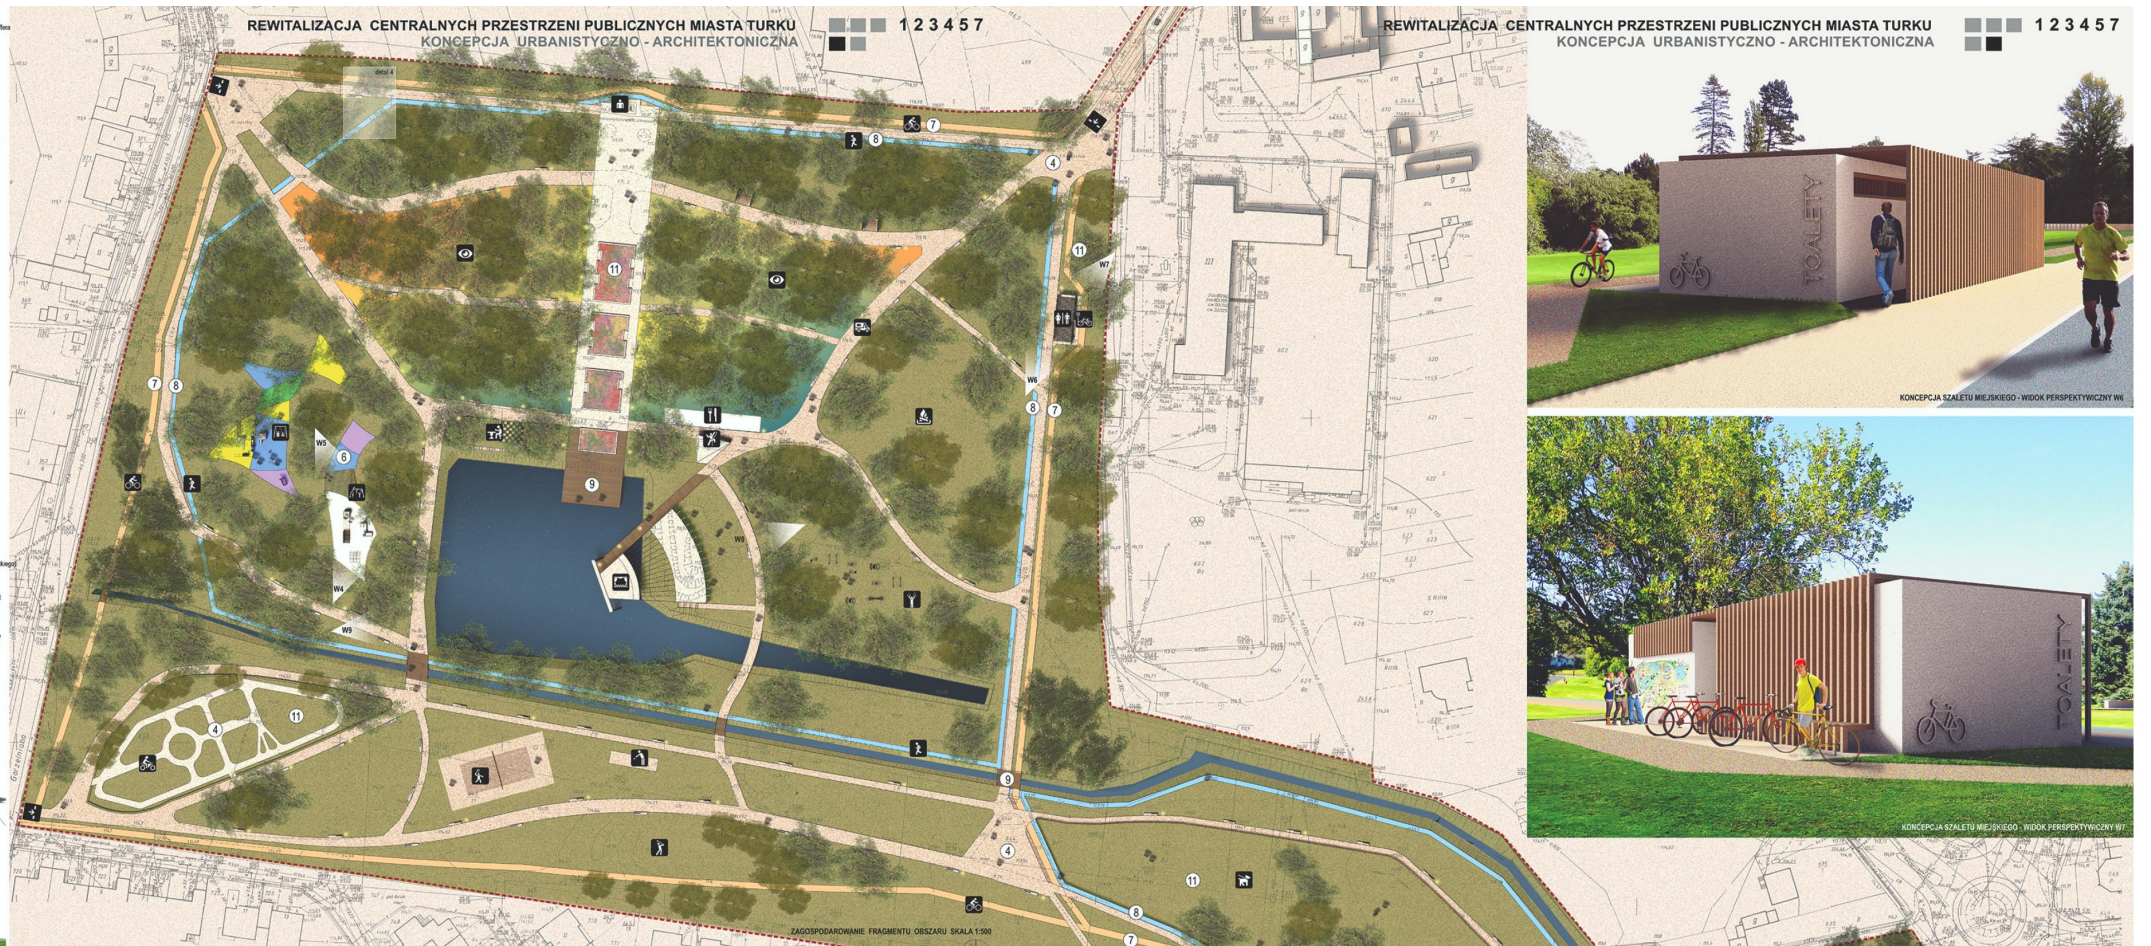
REWITALIZACJA CENTRALNYCH PRZESTRZENI PUBLICZNYCH MIASTA TURKU
KONCEPCJA URBANISTYCZNO - ARCHITEKTONICZNA
1 2 3 4 5 7

REWITALIZACJA CENTRALNYCH PRZESTRZENI PUBLICZNYCH MIASTA TURKU
KONCEPCJA URBANISTYCZNO - ARCHITEKTONICZNA
1 2 3 4 5 7

7 8 4 11 W7 W6 8 7 11 7 8 W5 6 W4 W8 9 4 11 9 4 11 8 7

TOALETY
KONCEPCJA SZALETU MIEJSKIEGO - WIDOK PERSPEKTYWICZNY W6

TOALETY
KONCEPCJA SZALETU MIEJSKIEGO - WIDOK PERSPEKTYWICZNY W7

ZAGOSPODAROWANIE FRAGMENTU OBSZARU SKALA 1:500